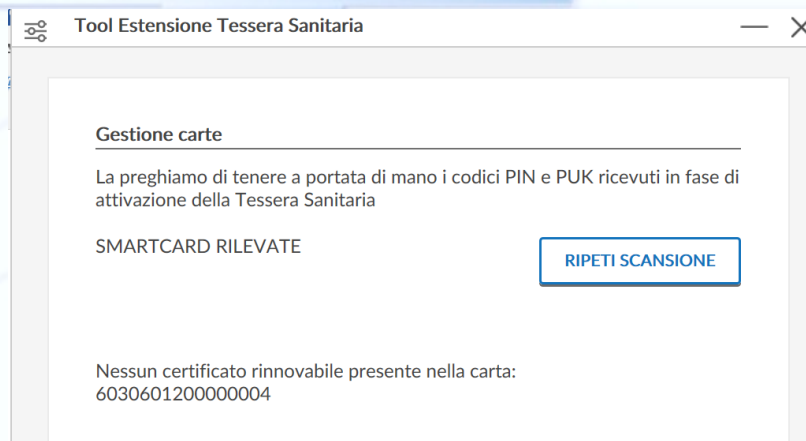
Tool Estensione Tessera Sanitaria

Gestione carte

La preghiamo di tenere a portata di mano i codici PIN e PUK ricevuti in fase di attivazione della Tessera Sanitaria

SMARTCARD RILEVATE

RIPETI SCANSIONE

Nessun certificato rinnovabile presente nella carta: 6030601200000004